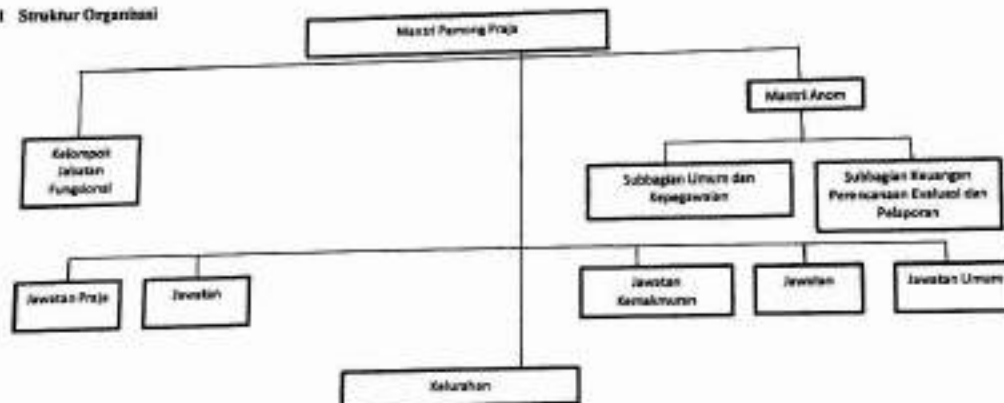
Struktur Organisasi

Mantri Pamong Praja

Mantri Anom

Kelompok Jabatan Fungsional

Subbagian Umum dan Kepegawaian

Subbagian Keuangan Perencanaan Evaluasi dan Pelaporan

Jawatan Praja

Jawatan

Jawatan Kemakmuran

Jawatan

Jawatan Umum

Kelurahan